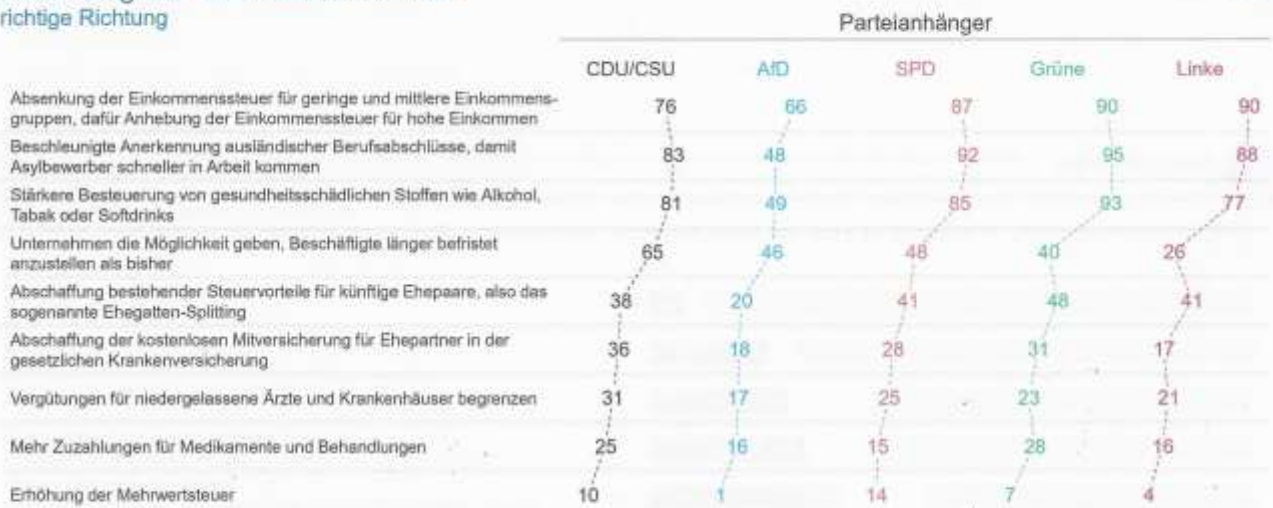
richtige Richtung

Parteianhänger

| | CDU/CSU | AfD | SPD | Grüne | Linke |
|---|---|---|---|---|---|
| Absenkung der Einkommenssteuer für geringe und mittlere Einkommensgruppen, dafür Anhebung der Einkommenssteuer für hohe Einkommen | 76 | 66 | 87 | 90 | 90 |
| Beschleunigte Anerkennung ausländischer Berufsabschlüsse, damit Asylbewerber schneller in Arbeit kommen | 83 | 48 | 92 | 95 | 88 |
| Stärkere Besteuerung von gesundheitsschädlichen Stoffen wie Alkohol, Tabak oder Softdrinks | 81 | 49 | 85 | 93 | 77 |
| Unternehmen die Möglichkeit geben, Beschäftigte länger befristet anzustellen als bisher | 65 | 46 | 48 | 40 | 26 |
| Abschaffung bestehender Steuervorteile für künftige Ehepaare, also das sogenannte Ehegatten-Splitting | 38 | 20 | 41 | 48 | 41 |
| Abschaffung der kostenlosen Mitversicherung für Ehepartner in der gesetzlichen Krankenversicherung | 36 | 18 | 28 | 31 | 17 |
| Vergütungen für niedergelassene Ärzte und Krankenhäuser begrenzen | 31 | 17 | 25 | 23 | 21 |
| Mehr Zuzahlungen für Medikamente und Behandlungen | 25 | 16 | 15 | 28 | 16 |
| Erhöhung der Mehrwertsteuer | 10 | 1 | 14 | 7 | 4 |